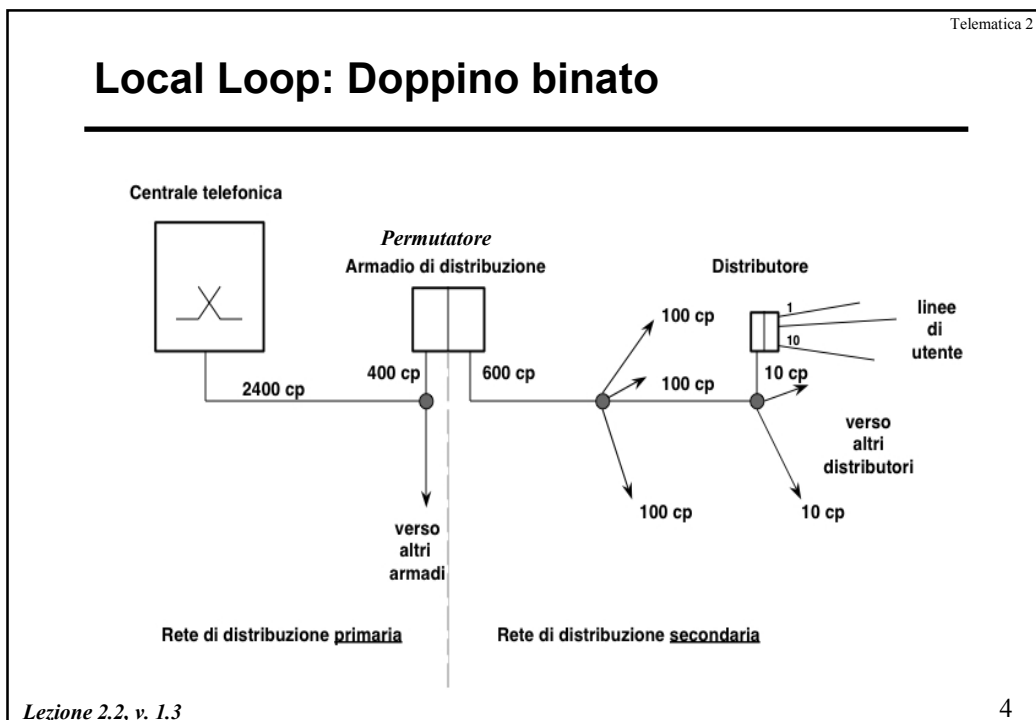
Telematica 2

Local Loop: Doppino binato

Centrale telefonica

Permutatore
Armadio di distribuzione

Distributore

1

10

linee di utente

100 cp

400 cp

600 cp

100 cp

10 cp

2400 cp

verso altri distributori

100 cp

10 cp

verso altri armadi

Rete di distribuzione primaria

Rete di distribuzione secondaria

Lezione 2.2, v. 1.3

4